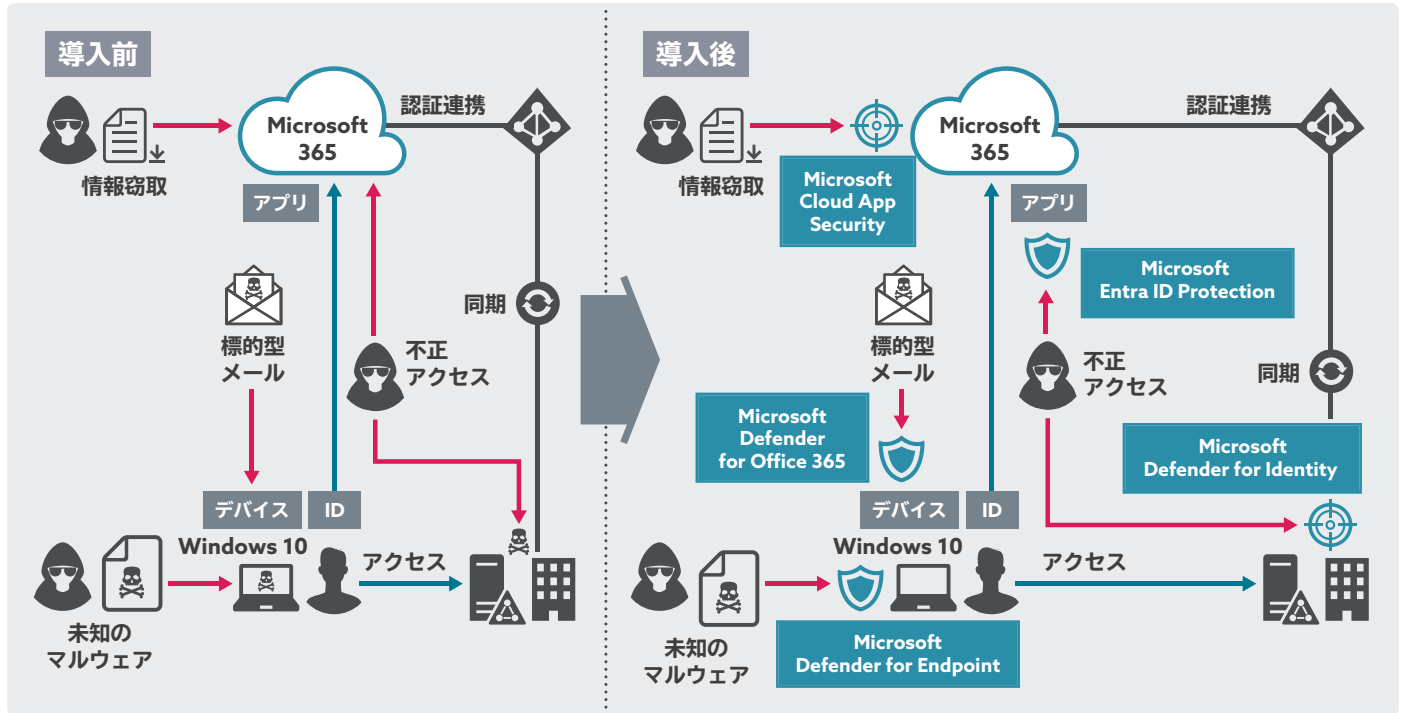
導入前

Microsoft 365

認証連携

情報窃取

アプリ

標的型 メール

同期

不正 アクセス

デバイス

ID

Windows 10

アクセス

未知の マルウェア

導入後

Microsoft 365

認証連携

情報窃取

Microsoft Cloud App Security

アプリ

Microsoft Entra ID Protection

標的型 メール

不正 アクセス

同期

Microsoft Defender for Office 365

Microsoft Defender for Identity

デバイス

ID

Windows 10

アクセス

未知の マルウェア

Microsoft Defender for Endpoint